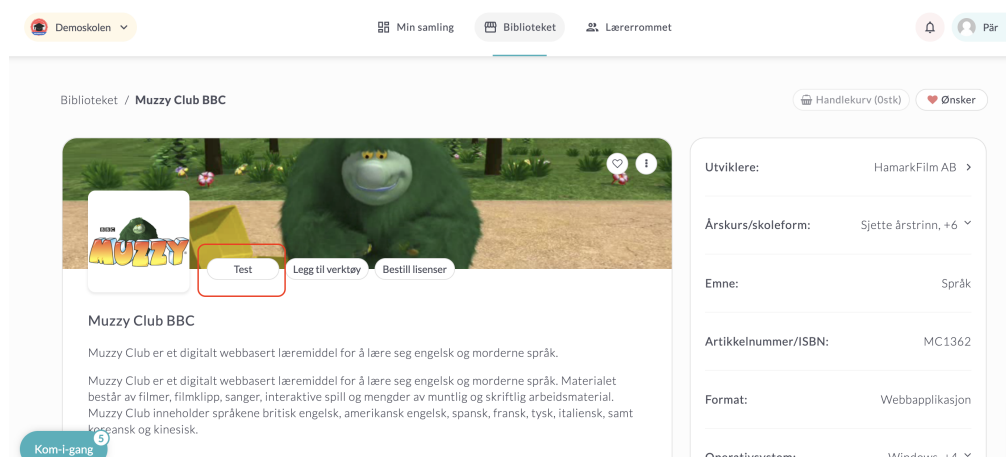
Demoskolen

Min samling

Biblioteket

Lærerrommet

Pär

Biblioteket / Muzzy Club BBC

Handlekurv (0stk)

Ønsker

BBC MUZZY

Test

Legg til verktøy

Bestill lisenser

Muzzy Club BBC

Muzzy Club er et digitalt webbasert læremiddel for å lære seg engelsk og morderne språk.

Muzzy Club er et digitalt webbasert læremiddel for å lære seg engelsk og morderne språk. Materialet består av filmer, filmklipp, sanger, interaktive spill og mengder av muntlig og skriftlig arbeidsmaterial. Muzzy Club inneholder språkene britisk engelsk, amerikansk engelsk, spansk, fransk, tysk, italiensk, samt koreansk og kinesisk.

Kom-i-gang 5

| | |
|---|---|
| Utviklere: | HamarkFilm AB |
| Årskurs/skoleform: | Sjette årstrinn, +6 |
| Emne: | Språk |
| Artikkelnummer/ISBN: | MC1362 |
| Format: | Webbapplikasjon |
| Operativsystem: | Windows, +4 |